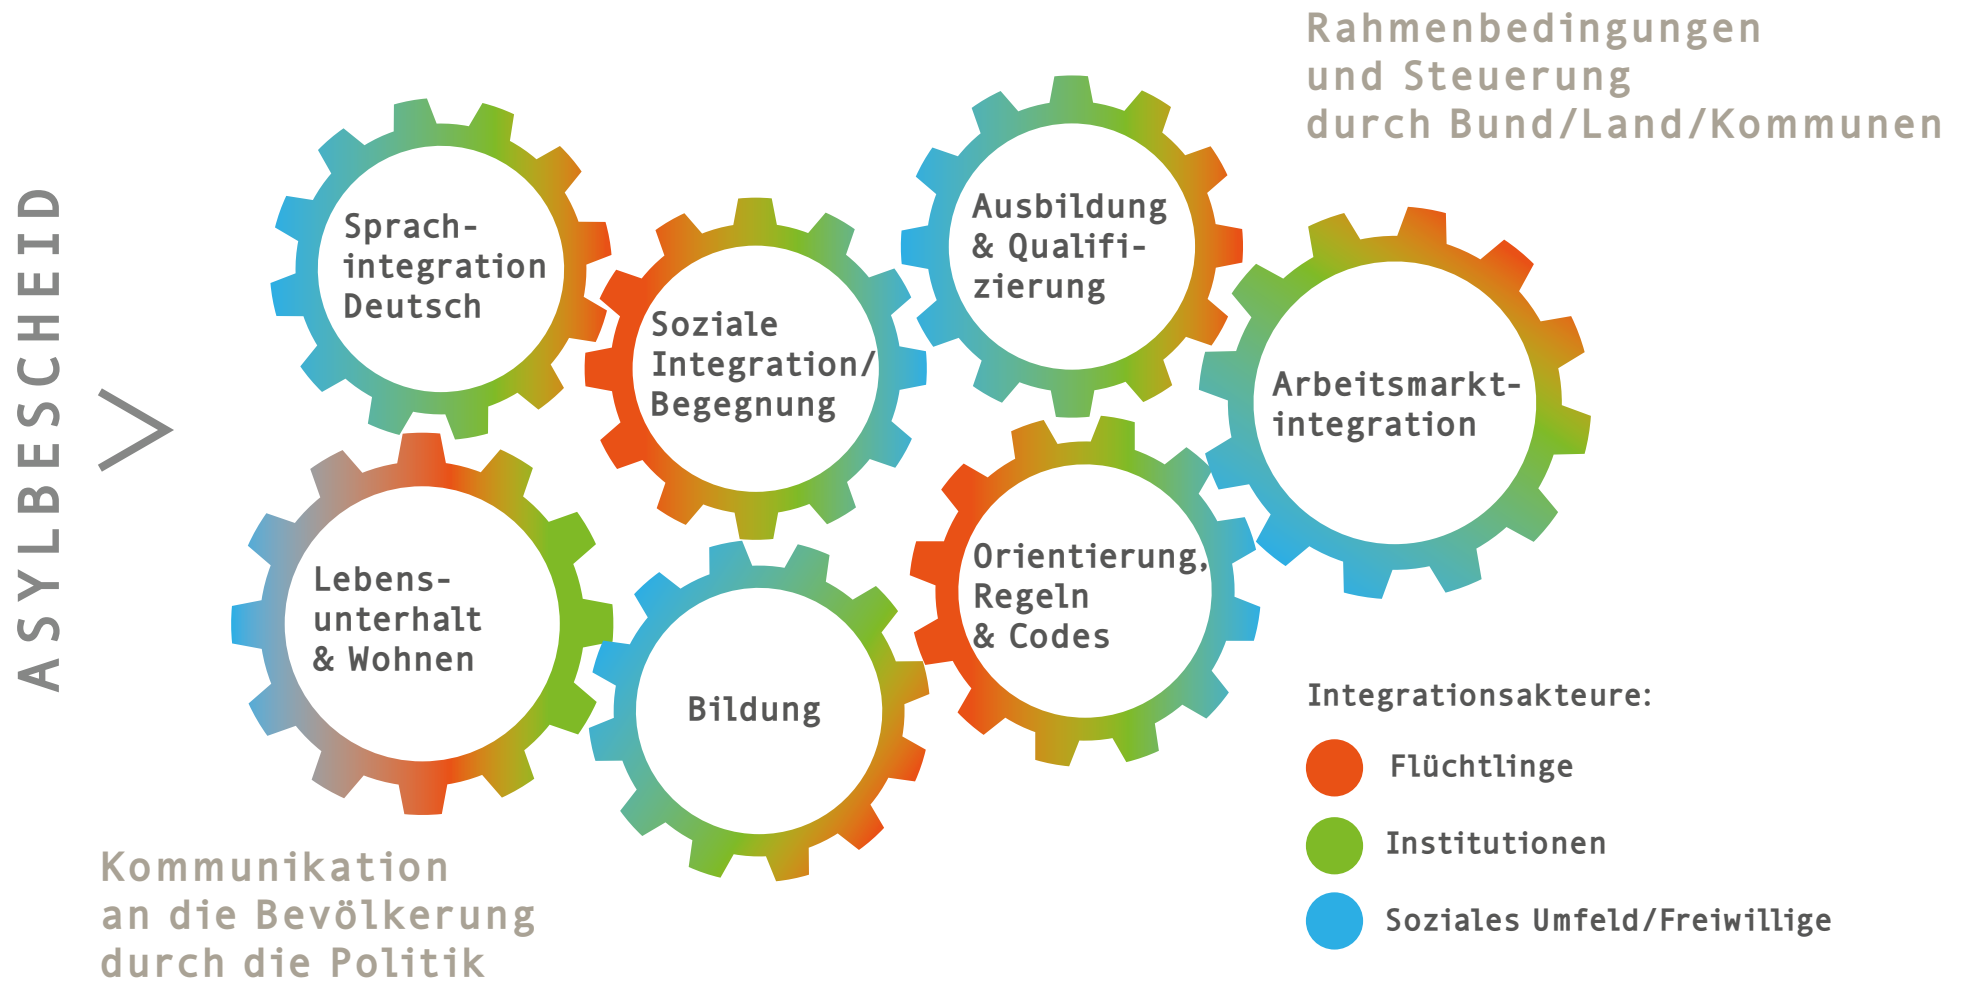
ASYLBESCHEID

Rahmenbedingungen und Steuerung durch Bund/Land/Kommunen

Sprachintegration Deutsch

Soziale Integration/ Begegnung

Ausbildung & Qualifizierung

Arbeitsmarktintegration

Lebensunterhalt & Wohnen

Bildung

Orientierung, Regeln & Codes

Integrationsakteure:

Flüchtlinge

Institutionen

Soziales Umfeld/Freiwillige

Kommunikation an die Bevölkerung durch die Politik